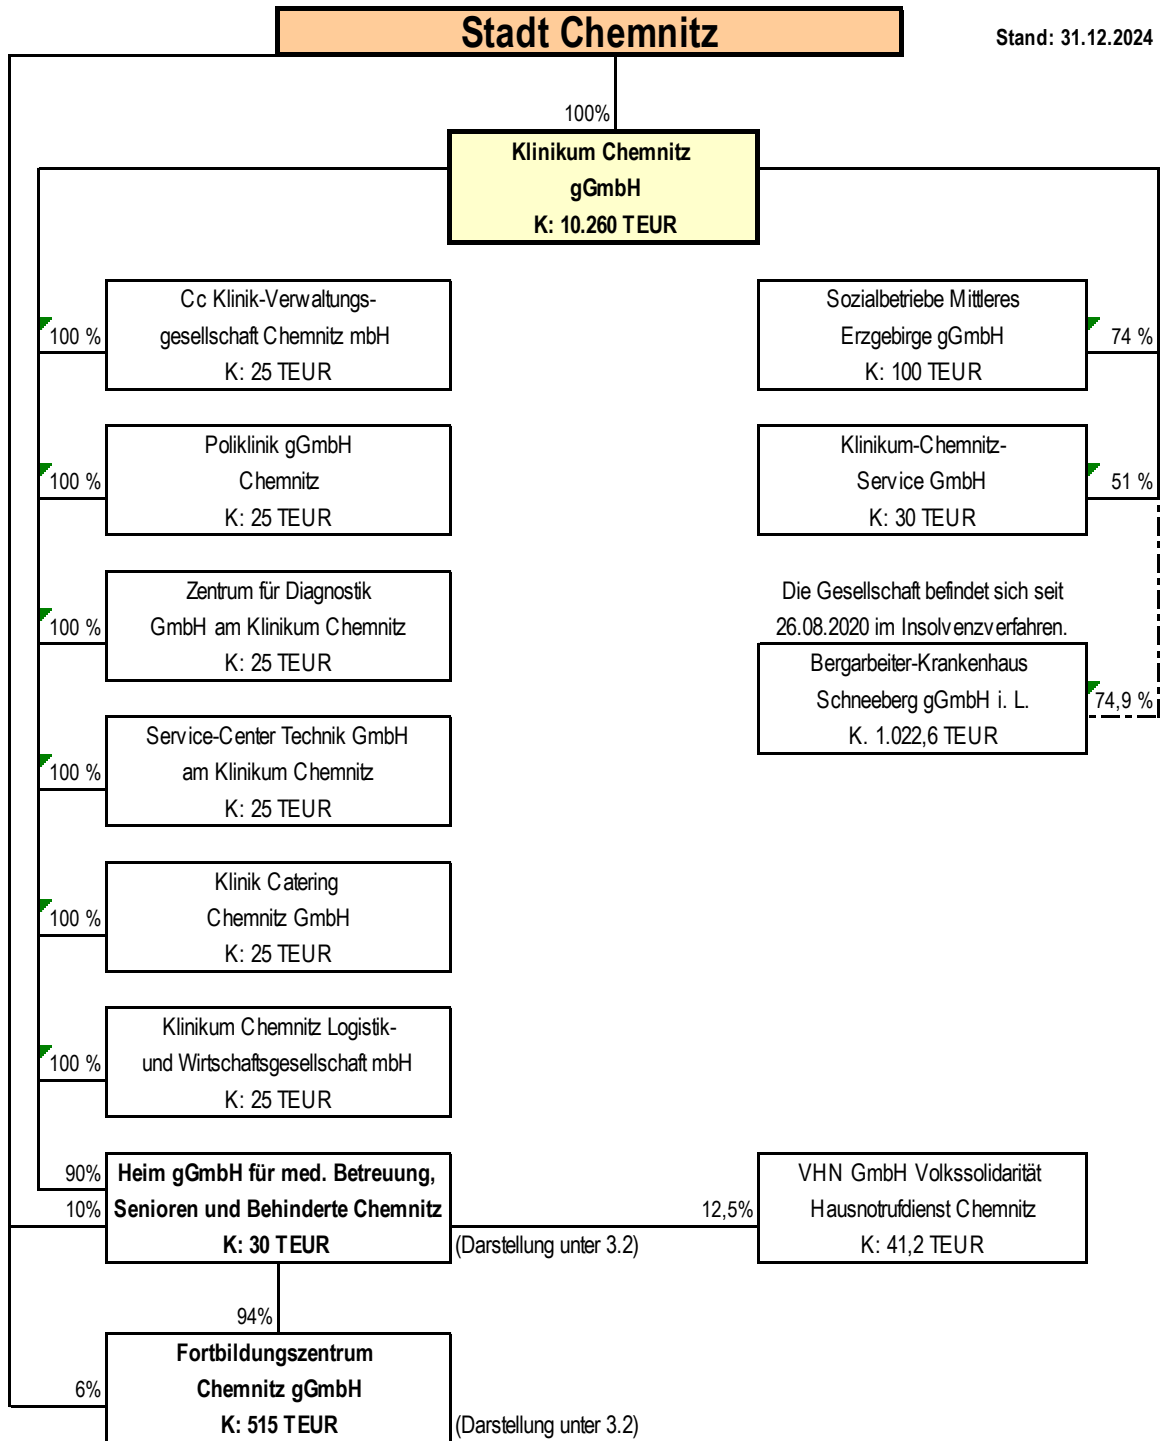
Stadt Chemnitz

Stand: 31.12.2024

100%

Klinikum Chemnitz gGmbH
K: 10.260 TEUR

100 %
Cc Klinik-Verwaltungsgesellschaft Chemnitz mbH
K: 25 TEUR

Sozialbetriebe Mittleres Erzgebirge gGmbH
K: 100 TEUR
74 %

100 %
Poliklinik gGmbH Chemnitz
K: 25 TEUR

Klinikum-Chemnitz-Service GmbH
K: 30 TEUR
51 %

100 %
Zentrum für Diagnostik GmbH am Klinikum Chemnitz
K: 25 TEUR

Die Gesellschaft befindet sich seit 26.08.2020 im Insolvenzverfahren.

Bergarbeiter-Krankenhaus Schneeberg gGmbH i. L.
K. 1.022,6 TEUR
74,9 %

100 %
Service-Center Technik GmbH am Klinikum Chemnitz
K: 25 TEUR

100 %
Klinik Catering Chemnitz GmbH
K: 25 TEUR

100 %
Klinikum Chemnitz Logistik- und Wirtschaftsgesellschaft mbH
K: 25 TEUR

90%
10%
Heim gGmbH für med. Betreuung, Senioren und Behinderte Chemnitz
K: 30 TEUR
(Darstellung unter 3.2)

12,5%
VHN GmbH Volkssolidarität Hausnotrufdienst Chemnitz
K: 41,2 TEUR

94%
6%
Fortbildungszentrum Chemnitz gGmbH
K: 515 TEUR
(Darstellung unter 3.2)